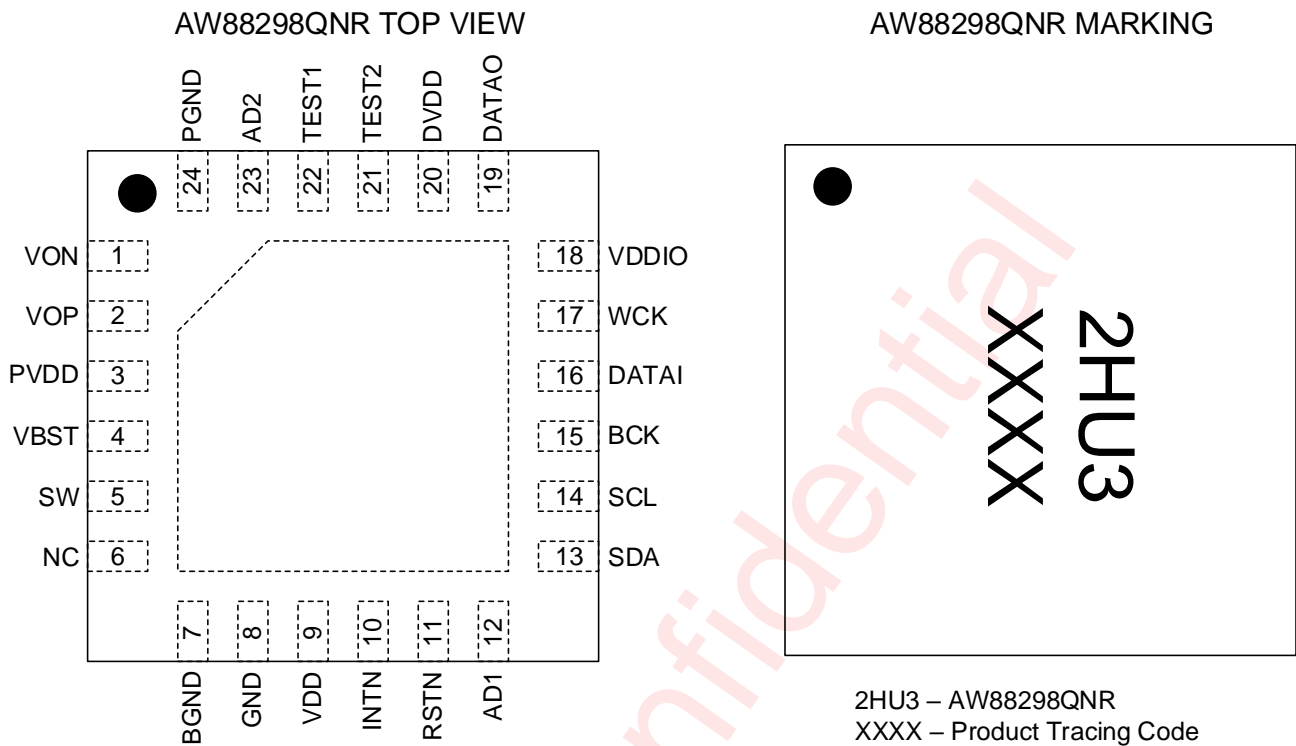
AW88298QNR TOP VIEW

PGND AD2 TEST1 TEST2 DVDD DATAO

24 23 22 21 20 19

VON 1
VOP 2
PVDD 3
VBST 4
SW 5
NC 6

18 VDDIO
17 WCK
16 DATAI
15 BCK
14 SCL
13 SDA

7 8 9 10 11 12

BGND GND VDD INTN RSTN AD1

AW88298QNR MARKING

2HU3
XXXX

2HU3 – AW88298QNR
XXXX – Product Tracing Code

nfidential